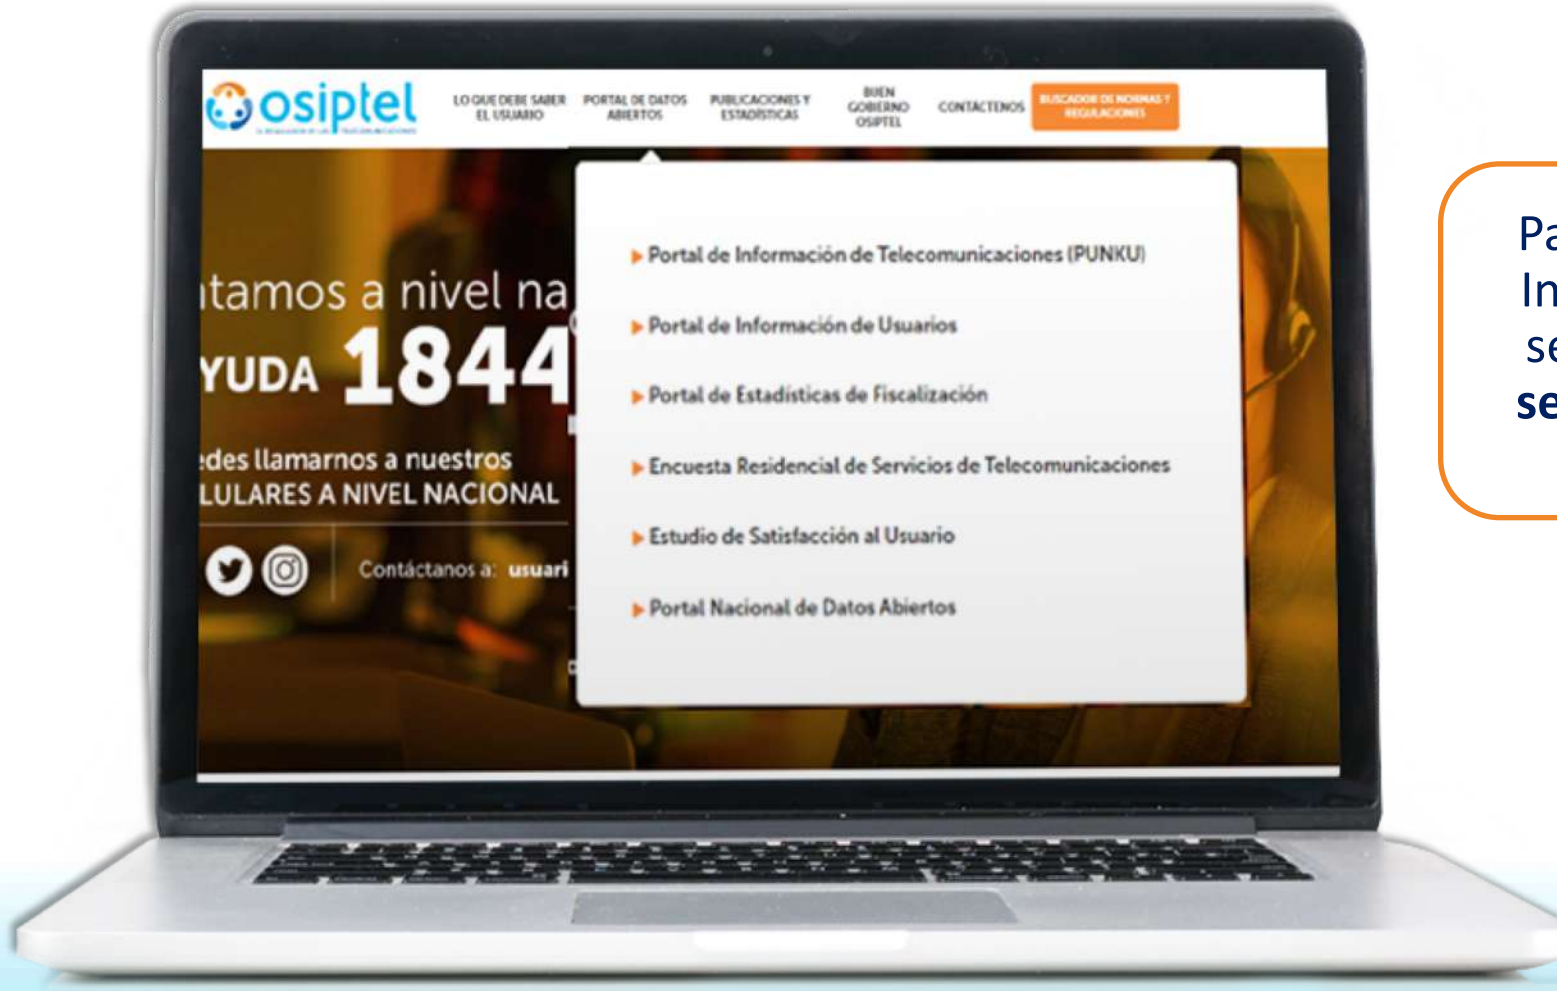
osiptel

LO QUE DEBE SABER EL USUARIO
PORTAL DE DATOS ABIERTOS
PUBLICACIONES Y ESTADÍSTICAS
BUEN GOBIERNO OSIPTEL
CONTÁCTENOS
BUSCADOR DE NORMAS Y REGULACIONES

ıtamos a nivel na
YUDA 1844
ıdes llamarnos a nuestros
LULARES A NIVEL NACIONAL

Contáctanos a: usuari

▸ Portal de Información de Telecomunicaciones (PUNKU)
▸ Portal de Información de Usuarios
▸ Portal de Estadísticas de Fiscalización
▸ Encuesta Residencial de Servicios de Telecomunicaciones
▸ Estudio de Satisfacción al Usuario
▸ Portal Nacional de Datos Abiertos

Pa
In
se
se